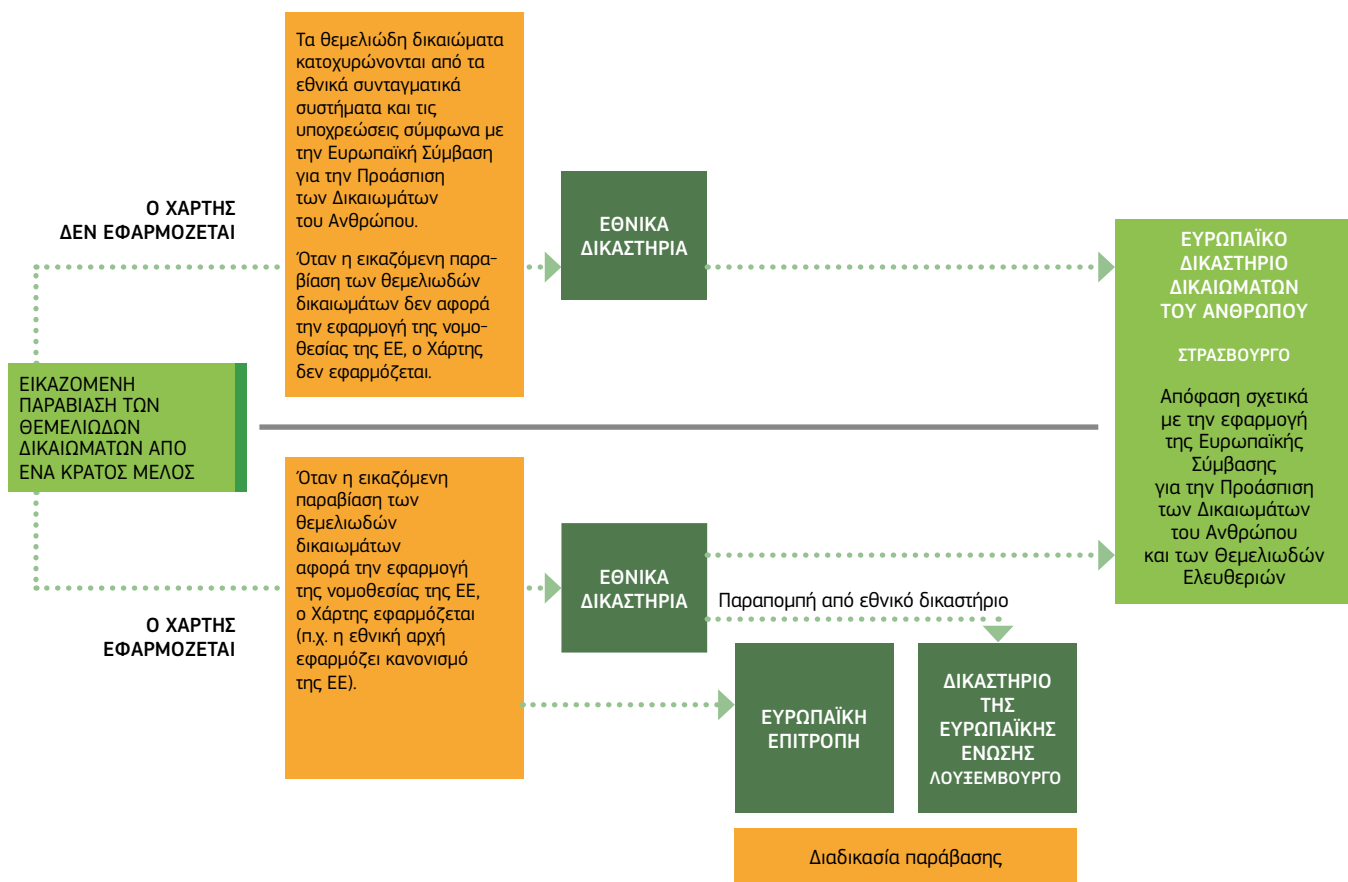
Τα θεμελιώδη δικαιώματα κατοχυρώνονται από τα εθνικά συνταγματικά συστήματα και τις υποχρεώσεις σύμφωνα με την Ευρωπαϊκή Σύμβαση για την Προάσπιση των Δικαιωμάτων του Ανθρώπου.

Όταν η εικαζόμενη παραβίαση των θεμελιωδών δικαιωμάτων δεν αφορά την εφαρμογή της νομοθεσίας της ΕΕ, ο Χάρτης δεν εφαρμόζεται.

Ο ΧΑΡΤΗΣ ΔΕΝ ΕΦΑΡΜΟΖΕΤΑΙ

ΕΘΝΙΚΑ ΔΙΚΑΣΤΗΡΙΑ

ΕΥΡΩΠΑΪΚΟ ΔΙΚΑΣΤΗΡΙΟ ΔΙΚΑΙΩΜΑΤΩΝ ΤΟΥ ΑΝΘΡΩΠΟΥ

ΣΤΡΑΣΒΟΥΡΓΟ

Απόφαση σχετικά με την εφαρμογή της Ευρωπαϊκής Σύμβασης για την Προάσπιση των Δικαιωμάτων του Ανθρώπου και των Θεμελιωδών Ελευθεριών

ΕΙΚΑΖΟΜΕΝΗ ΠΑΡΑΒΙΑΣΗ ΤΩΝ ΘΕΜΕΛΙΩΔΩΝ ΔΙΚΑΙΩΜΑΤΩΝ ΑΠΟ ΕΝΑ ΚΡΑΤΟΣ ΜΕΛΟΣ

Όταν η εικαζόμενη παραβίαση των θεμελιωδών δικαιωμάτων αφορά την εφαρμογή της νομοθεσίας της ΕΕ, ο Χάρτης εφαρμόζεται (π.χ. η εθνική αρχή εφαρμόζει κανονισμό της ΕΕ).

Ο ΧΑΡΤΗΣ ΕΦΑΡΜΟΖΕΤΑΙ

ΕΘΝΙΚΑ ΔΙΚΑΣΤΗΡΙΑ

Παραπομπή από εθνικό δικαστήριο

ΕΥΡΩΠΑΪΚΗ ΕΠΙΤΡΟΠΗ

ΔΙΚΑΣΤΗΡΙΟ ΤΗΣ ΕΥΡΩΠΑΪΚΗΣ ΕΝΩΣΗΣ
ΛΟΥΞΕΜΒΟΥΡΓΟ

Διαδικασία παράβασης